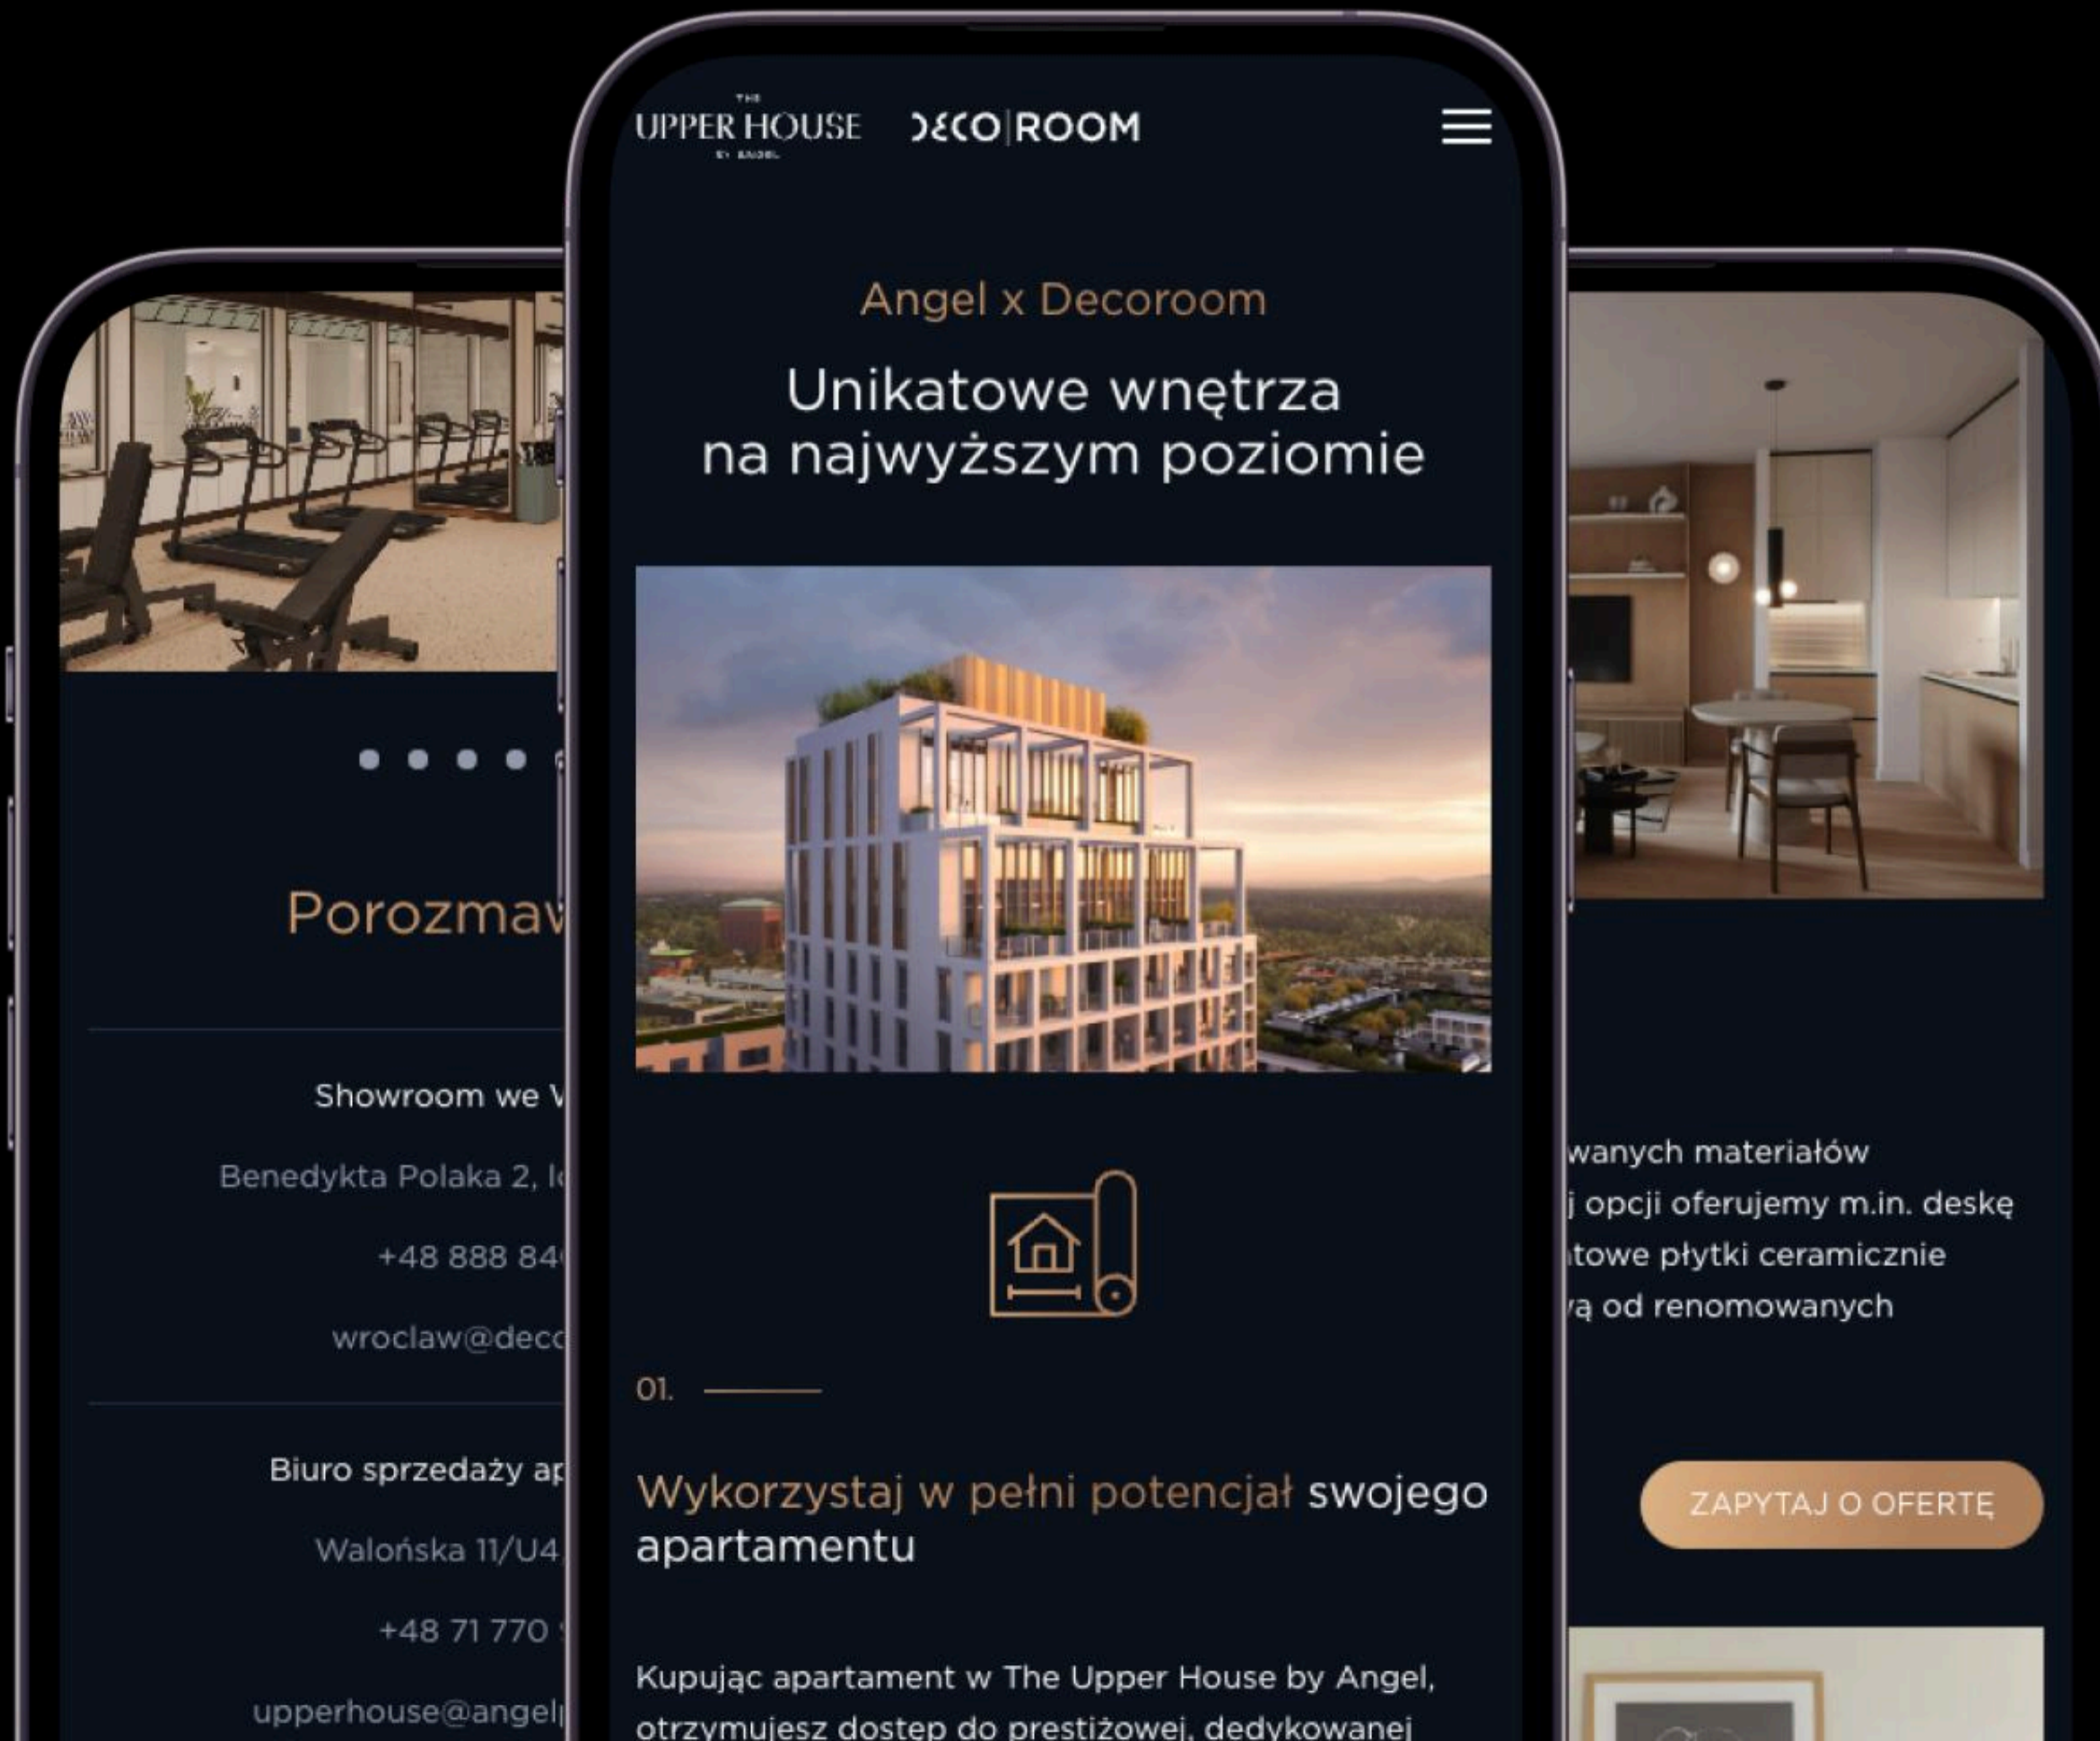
Porozmaw

Showroom we W

Benedykta Polaka 2, lo

+48 888 84

wroclaw@deco

Biuro sprzedaży ap

Walońska 11/U4

+48 71 770

upperhouse@angel

THE UPPER HOUSE BY ANGEL DECO|ROOM

Angel x Decoroom

Unikatowe wnętrza na najwyższym poziomie

01.

Wykorzystaj w pełni potencjał swojego apartamentu

Kupując apartament w The Upper House by Angel, otrzymujesz dostęp do prestiżowej, dedykowanej

wanych materiałów
j opcji oferujemy m.in. deskę
towe płytki ceramicznie
ą od renomowanych

ZAPYTAJ O OFERTĘ